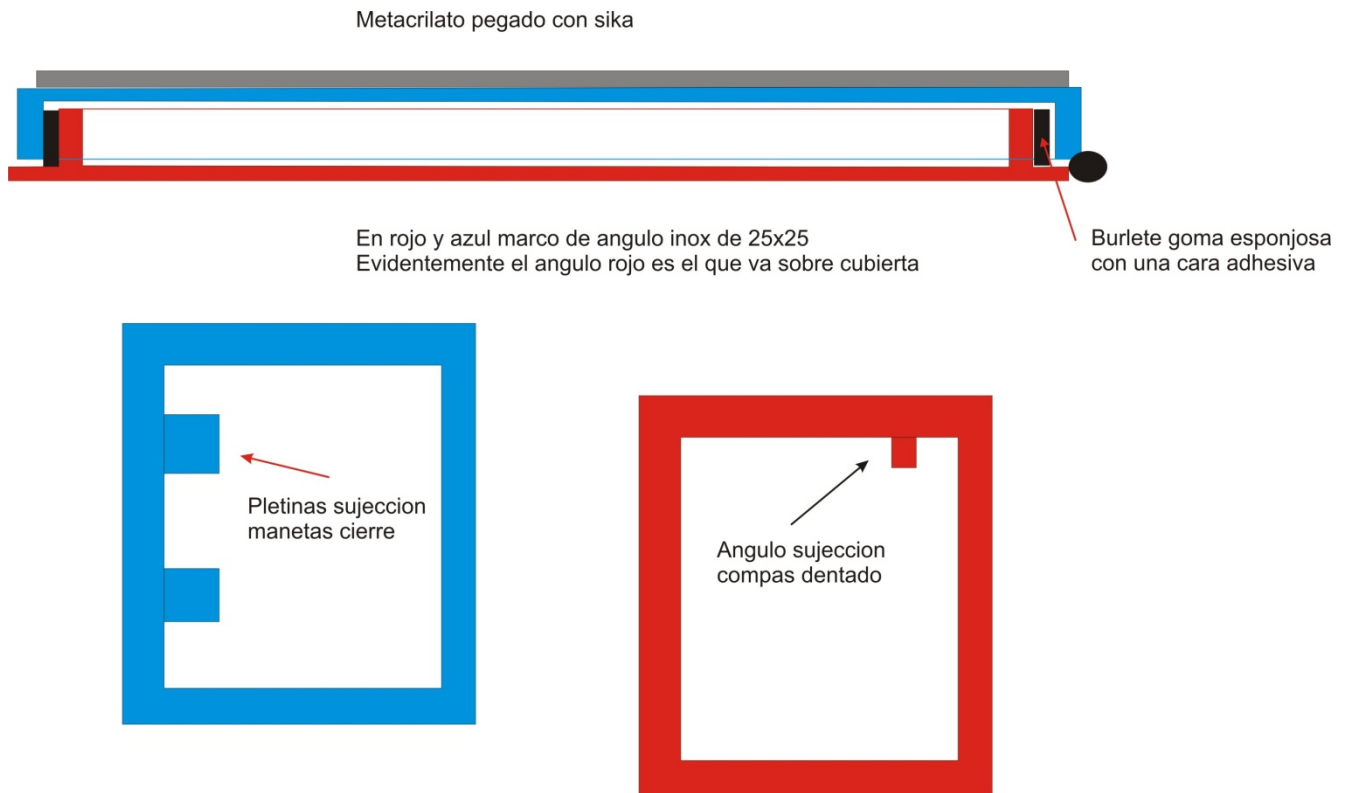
Metacrilato pegado con sika

En rojo y azul marco de angulo inox de 25x25
Evidentemente el angulo rojo es el que va sobre cubierta

Burlete goma esponjosa con una cara adhesiva

Pletinas sujeccion manetas cierre

Angulo sujeccion compas dentado